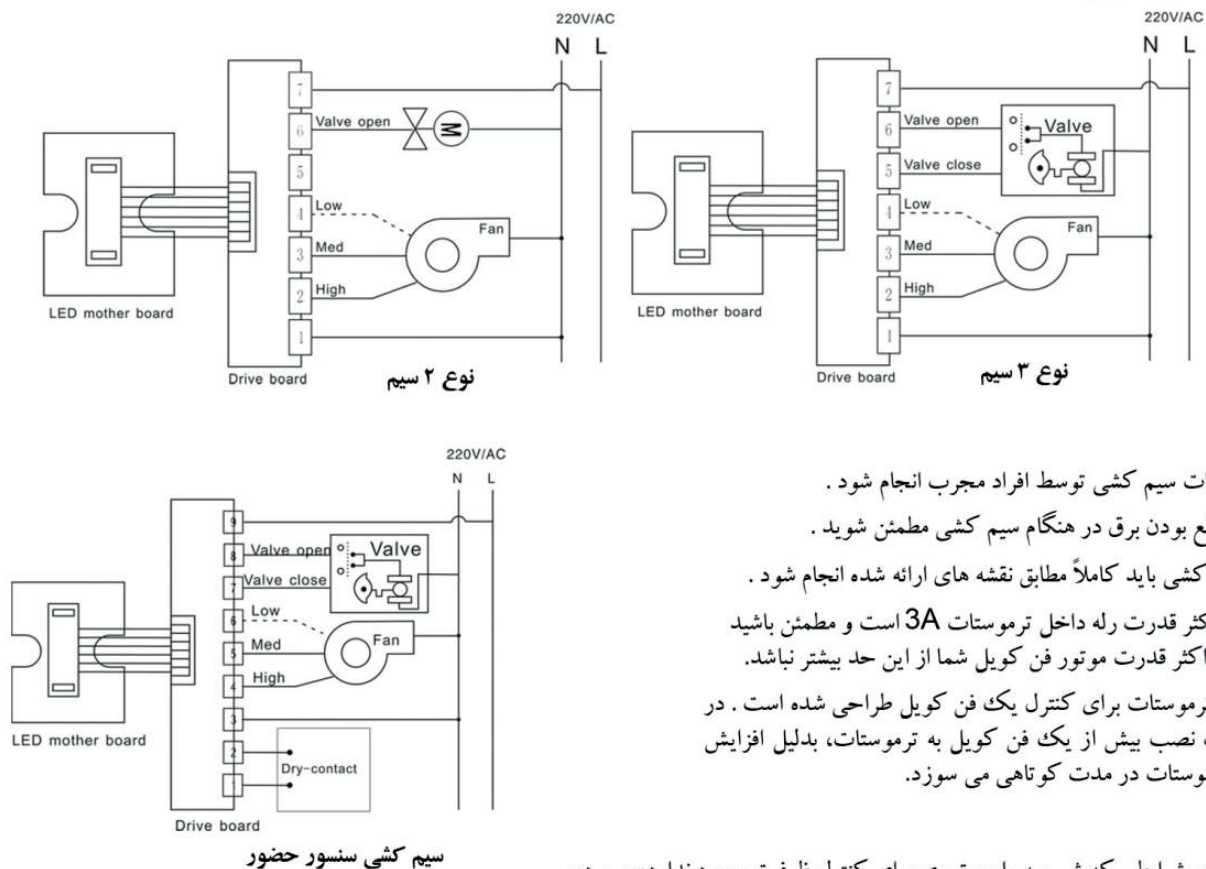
220V/AC
N L
7
6 Valve open
5
4 Low
3 Med
2 High
1
Fan
LED mother board
Drive board
نوع ۲ سیم

220V/AC
N L
7
6 Valve open
5 Valve close
4 Low
3 Med
2 High
1
Valve
Fan
LED mother board
Drive board
نوع ۳ سیم

220V/AC
N L
9
8 Valve open
7 Valve close
6 Low
5 Med
4 High
3
2
1
Valve
Fan
Dry-contact
LED mother board
Drive board
سیم کشی سنسور حضور

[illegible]ات سیم کشی توسط افراد مجرب انجام شود .
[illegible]ع بودن برق در هنگام سیم کشی مطمئن شوید .
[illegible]کشی باید کاملاً مطابق نقشه های ارائه شده انجام شود .
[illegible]کثر قدرت رله داخل ترموستات 3A است و مطمئن باشید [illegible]اکثر قدرت موتور فن کویل شما از این حد بیشتر نباشد.
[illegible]رموستات برای کنترل یک فن کویل طراحی شده است . در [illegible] نصب بیش از یک فن کویل به ترموستات، بدلیل افزایش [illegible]وستات در مدت کوتاهی می سوزد.

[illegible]